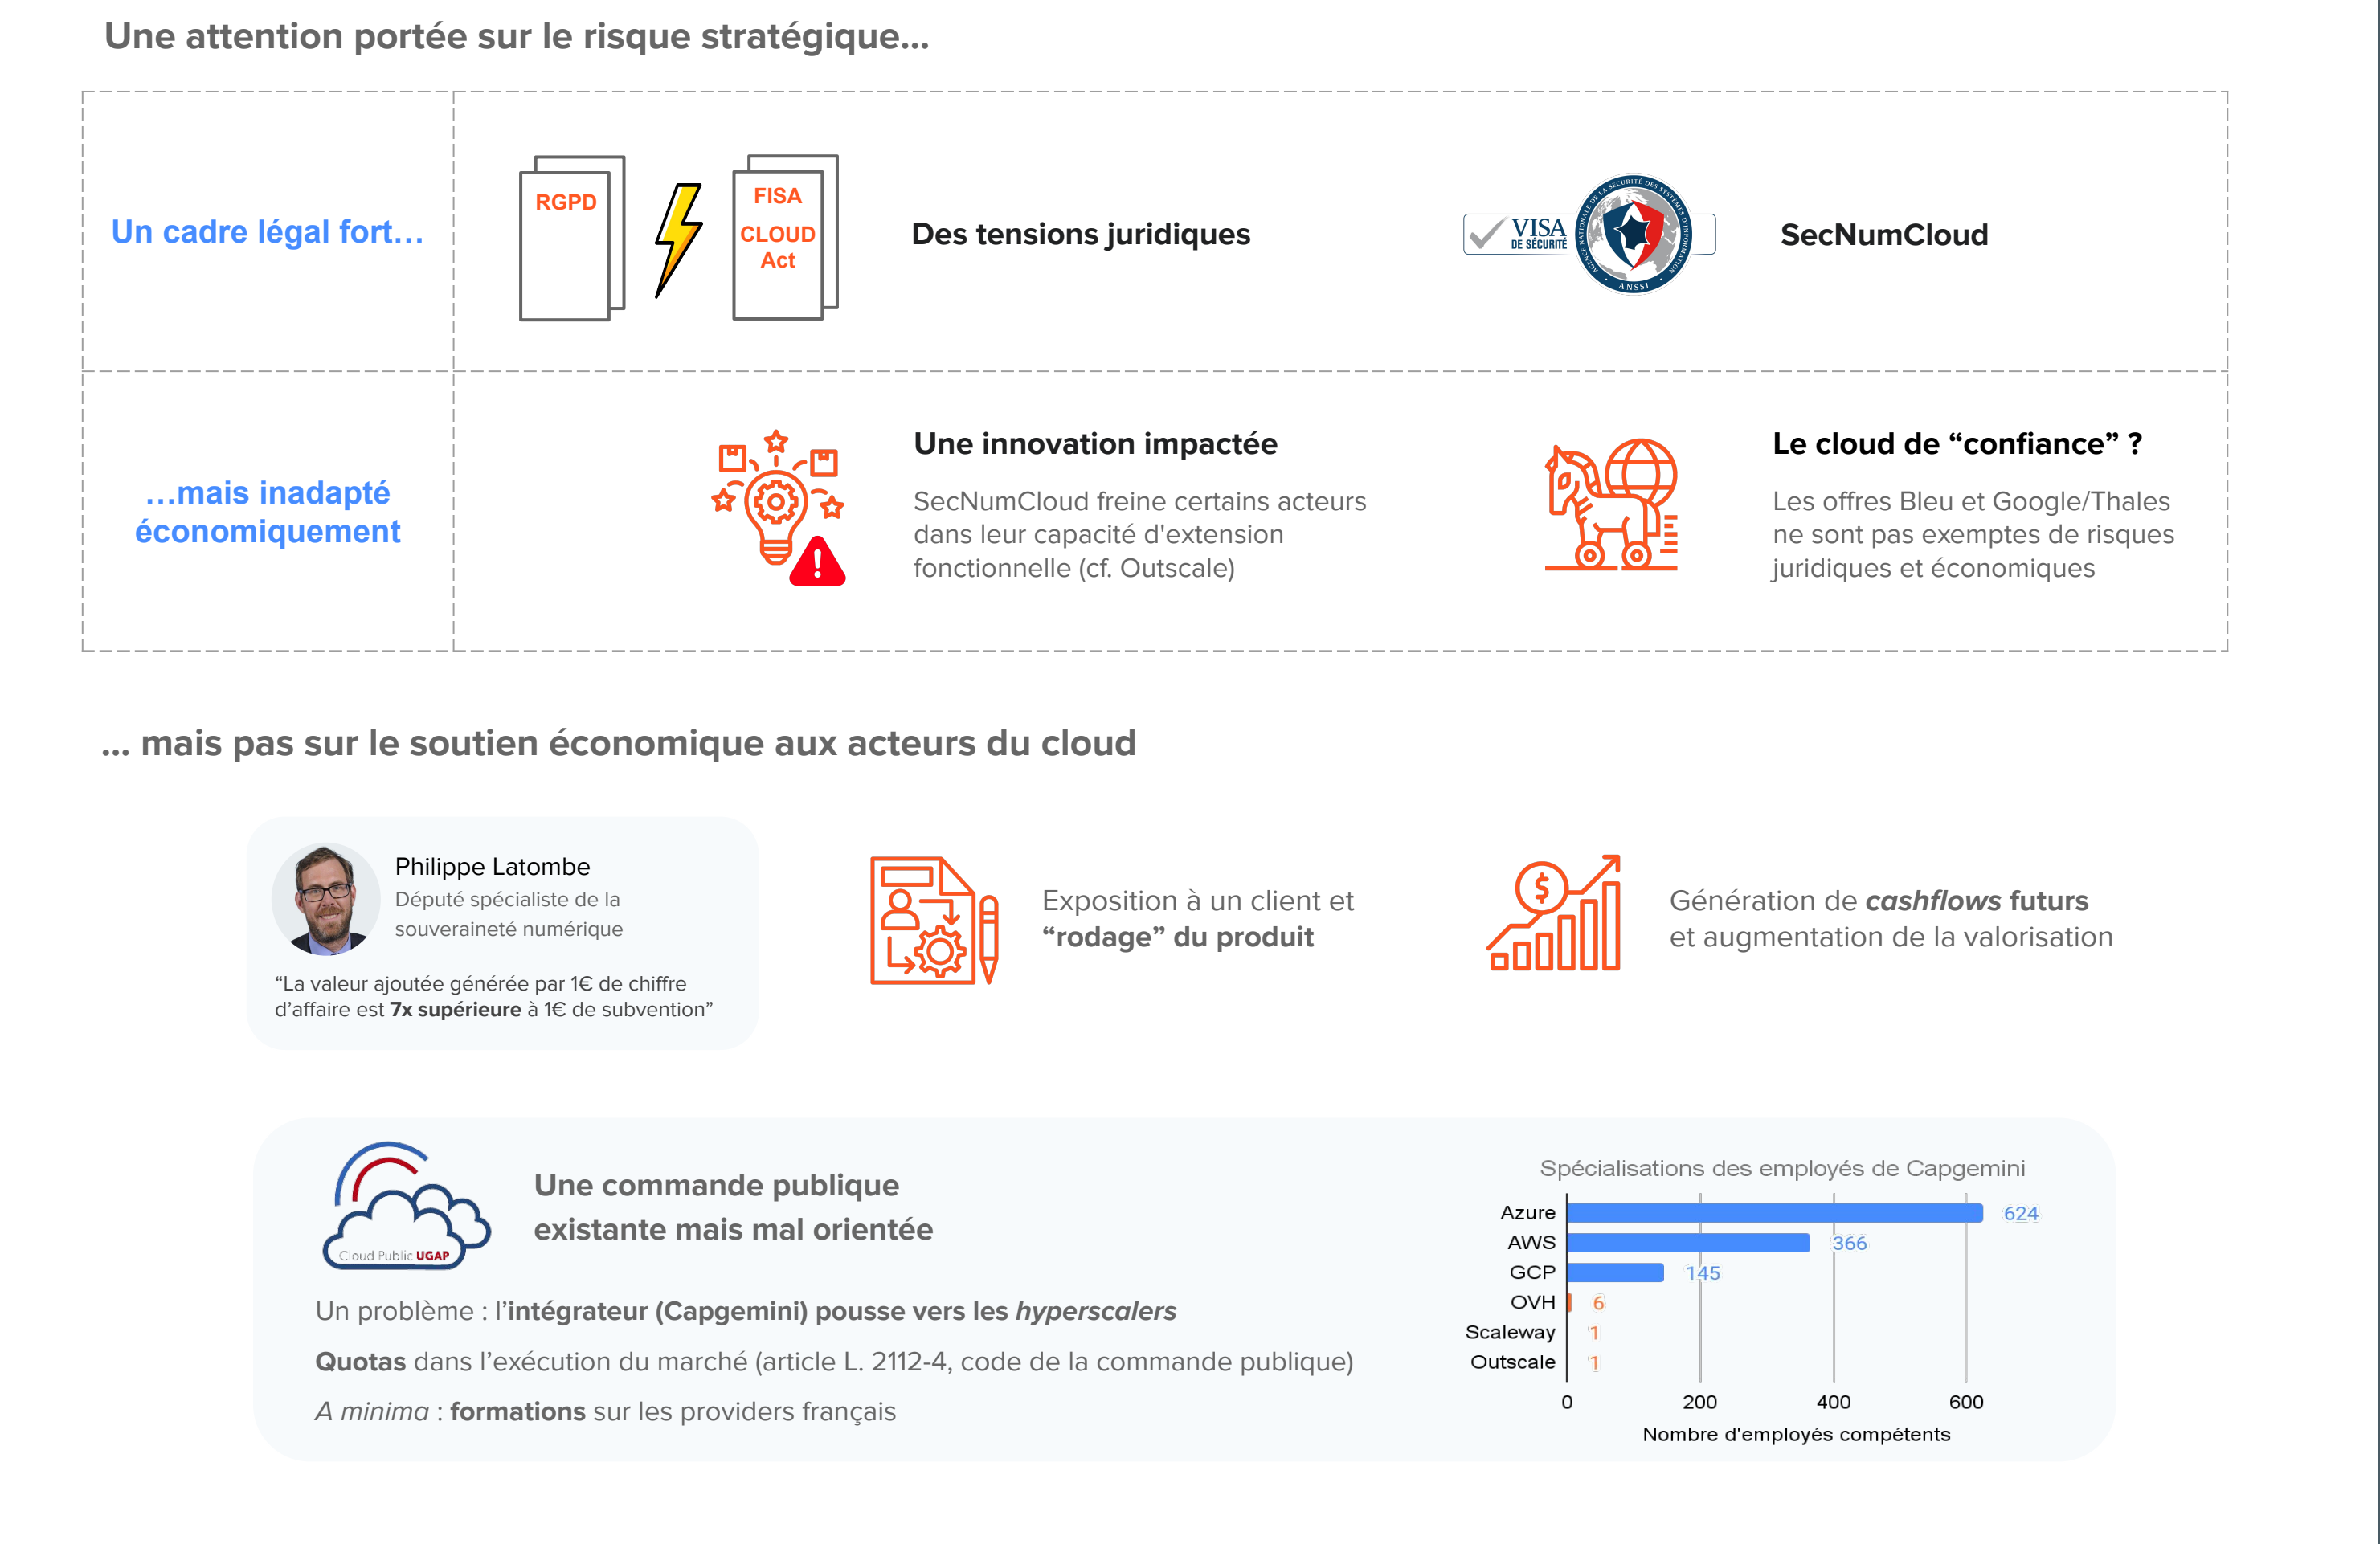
Une attention portée sur le risque stratégique...

Un cadre légal fort...

RGPD

FISA CLOUD Act

Des tensions juridiques

VISA DE SÉCURITÉ

ANSSI

SecNumCloud

...mais inadapté économiquement

Une innovation impactée

SecNumCloud freine certains acteurs dans leur capacité d'extension fonctionnelle (cf. Outscale)

Le cloud de “confiance” ?

Les offres Bleu et Google/Thales ne sont pas exemptes de risques juridiques et économiques

... mais pas sur le soutien économique aux acteurs du cloud

Philippe Latombe
Député spécialiste de la souveraineté numérique

“La valeur ajoutée générée par 1€ de chiffre d’affaire est **7x supérieure** à 1€ de subvention”

Exposition à un client et **“rodage” du produit**

Génération de ***cashflows* futurs** et augmentation de la valorisation

Cloud Public UGAP

Une commande publique existante mais mal orientée

Un problème : l’**intégrateur (Capgemini) pousse vers les *hyperscalers***

**Quotas** dans l’exécution du marché (article L. 2112-4, code de la commande publique)

*A minima* : **formations** sur les providers français

Spécialisations des employés de Capgemini

| | Nombre d'employés compétents |
|---|---|
| Azure | 624 |
| AWS | 366 |
| GCP | 145 |
| OVH | 6 |
| Scaleway | 1 |
| Outscale | 1 |

0 200 400 600
Nombre d'employés compétents